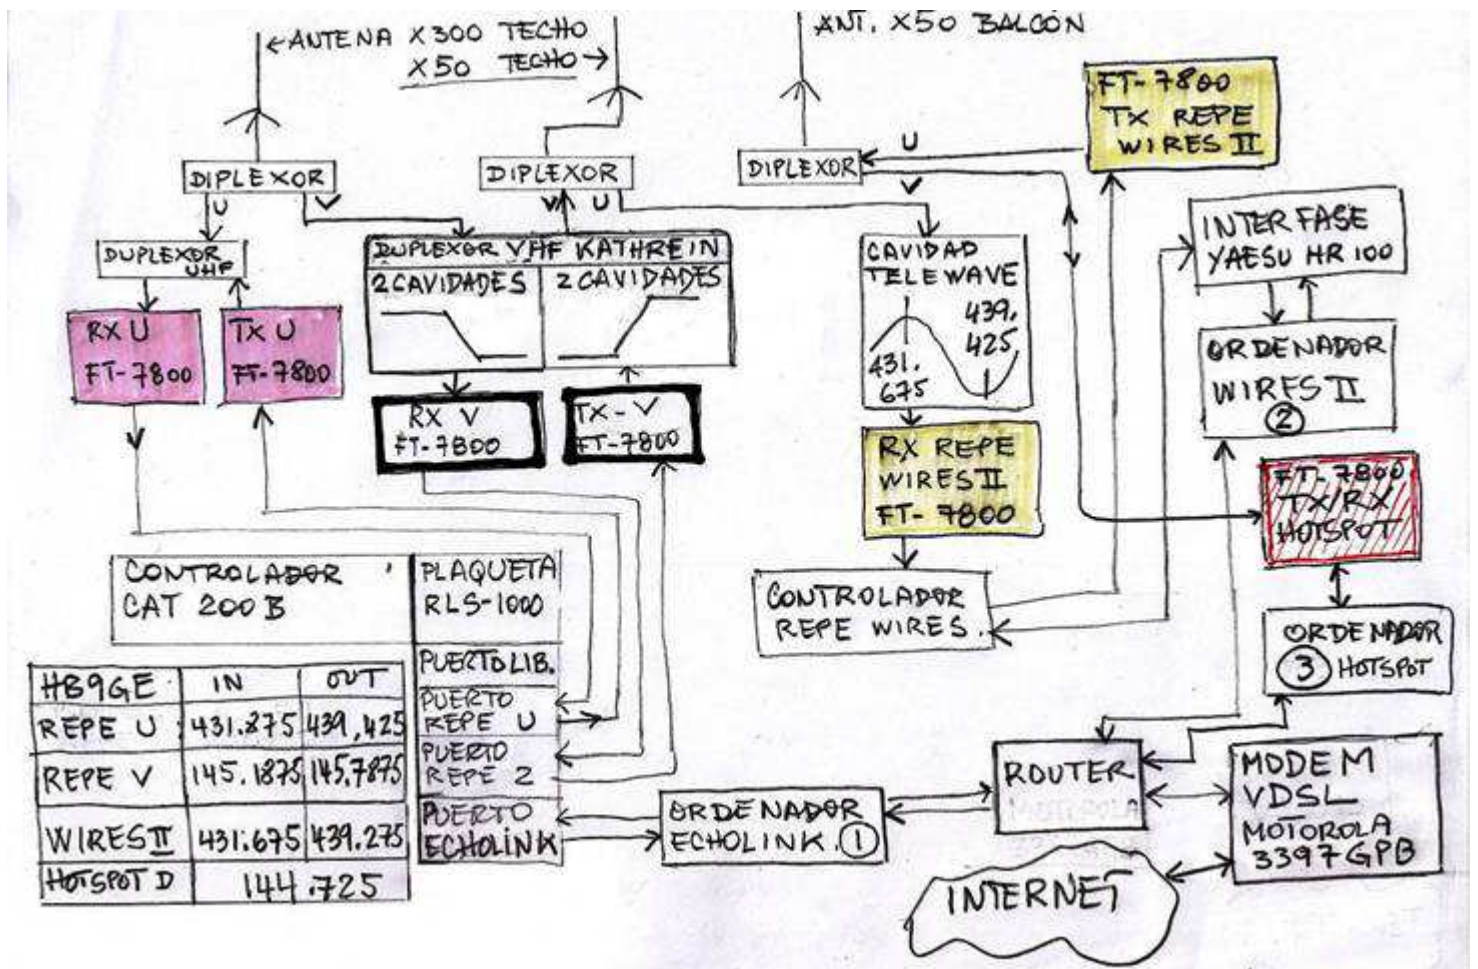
←ANTENA X300 TECHO
X50 TECHO→

ANT. X50 BALCÓN

DIPLEXOR
U V

DIPLEXOR
V U

DIPLEXOR
U V

FT-7800
TX REPE
WIRES II

DUPLEXOR VHF

DUPLEXOR VHF KATHREIN
2 CAVIDADES | 2 CAVIDADES

CAVIDAD TELEWAVE
439,425
431,675

INTERFASE
YAESU HR 100

ORDENADOR
WIRES II
2

RX U
FT-7800

TX U
FT-7800

RX V
FT-7800

TX - V
FT-7800

RX REPE
WIRES II
FT-7800

FT-7800
TX/RX
HOTSPOT

CONTROLADOR
CAT 200 B

PLAQUETA
RLS-1000

PUERTO LIB.

PUERTO
REPE U

PUERTO
REPE 2

PUERTO
ECHOLINK

CONTROLADOR
REPE WIRES

ORDENADOR
3 HOTSPOT

| HB9GE | IN | OUT |
|---|---|---|
| REPE U | 431.875 | 439,425 |
| REPE V | 145.1875 | 145.7875 |
| WIRES II | 431.675 | 439.275 |
| HOTSPOT D | 144.725 | |

ORDENADOR
ECHOLINK 1

ROUTER
MOTOROLA

MODEM
VDSL
MOTOROLA
3397GPB

INTERNET